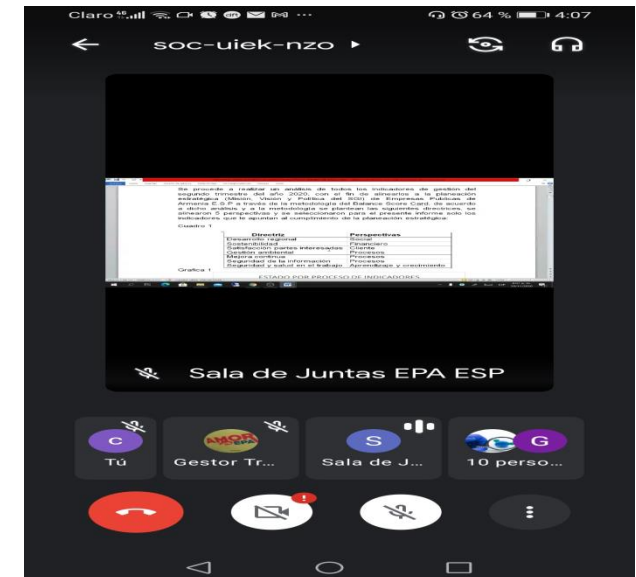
Claro 64 % 4:07

soc-uiek-nzo ▸

Se procede a realizar un análisis de todos los indicadores de gestión del segundo trimestre del año 2020, con el fin de alinearlos a la planeación estratégica (Misión, Visión y Política del SGI) de Empresas Públicas de Armenia E.S.P. a través de la metodología del Balance Score Card, de acuerdo a dicho análisis y a la metodología se plantean las siguientes directrices, se alinearon 5 perspectivas y se seleccionaron para el presente informe solo los indicadores que le apuntan al cumplimiento de la planeación estratégica:

Cuadro 1

| Directriz | Perspectivas |
|---|---|
| Desarrollo regional | Social |
| Sostenibilidad | Financiero |
| Satisfacción partes interesadas | Cliente |
| Gestión ambiental | Procesos |
| Mejora continua | Procesos |
| Seguridad de la información | Procesos |
| Seguridad y salud en el trabajo | Aprendizaje y crecimiento |

Gráfica 1

ESTADO POR PROCESO DE INDICADORES

Sala de Juntas EPA ESP

C
Tú

Gestor Tr...

S
Sala de J...

G
10 perso...